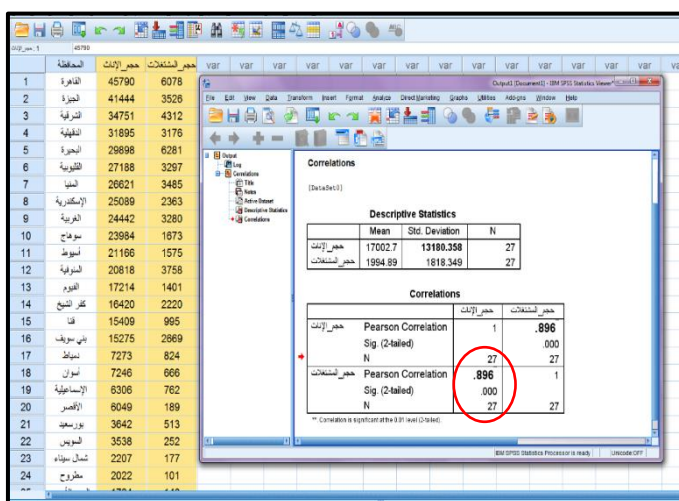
1 : حجم_الإناث 45790

| | المحافظة | حجم الإناث | حجم المشتغلات | var | var | var | var | var | var | var | var | var | var | var | var | var | va |
|---|---|---|---|---|---|---|---|---|---|---|---|---|---|---|---|---|---|
| 1 | القاهرة | 45790 | 6078 | | | | | | | | | | | | | | |
| 2 | الجيزة | 41444 | 3526 | | | | | | | | | | | | | | |
| 3 | الشرقية | 34751 | 4312 | | | | | | | | | | | | | | |
| 4 | الدقهلية | 31895 | 3176 | | | | | | | | | | | | | | |
| 5 | البحيرة | 29898 | 6281 | | | | | | | | | | | | | | |
| 6 | القليوبية | 27188 | 3297 | | | | | | | | | | | | | | |
| 7 | المنيا | 26621 | 3485 | | | | | | | | | | | | | | |
| 8 | الإسكندرية | 25089 | 2363 | | | | | | | | | | | | | | |
| 9 | الغربية | 24442 | 3280 | | | | | | | | | | | | | | |
| 10 | سوهاج | 23984 | 1673 | | | | | | | | | | | | | | |
| 11 | أسيوط | 21166 | 1575 | | | | | | | | | | | | | | |
| 12 | المنوفية | 20818 | 3758 | | | | | | | | | | | | | | |
| 13 | الفيوم | 17214 | 1401 | | | | | | | | | | | | | | |
| 14 | كفر الشيخ | 16420 | 2220 | | | | | | | | | | | | | | |
| 15 | قنا | 15409 | 995 | | | | | | | | | | | | | | |
| 16 | بني سويف | 15275 | 2869 | | | | | | | | | | | | | | |
| 17 | دمياط | 7273 | 824 | | | | | | | | | | | | | | |
| 18 | أسوان | 7246 | 666 | | | | | | | | | | | | | | |
| 19 | الإسماعيلية | 6306 | 762 | | | | | | | | | | | | | | |
| 20 | الأقصر | 6049 | 189 | | | | | | | | | | | | | | |
| 21 | بورسعيد | 3642 | 513 | | | | | | | | | | | | | | |
| 22 | السويس | 3538 | 252 | | | | | | | | | | | | | | |
| 23 | شمال سيناء | 2207 | 177 | | | | | | | | | | | | | | |
| 24 | مطروح | 2022 | 101 | | | | | | | | | | | | | | |

Output1 [Document1] - IBM SPSS Statistics Viewer

File Edit View Data Transform Insert Format Analyze Direct Marketing Graphs Utilities Add-ons Window Help

Output
Log
Correlations
Title
Notes
Active Dataset
Descriptive Statistics
Correlations

Correlations

[DataSet0]

Descriptive Statistics

| | Mean | Std. Deviation | N |
|---|---|---|---|
| حجم_الإناث | 17002.7 | 13180.358 | 27 |
| حجم_المشتغلات | 1994.89 | 1818.349 | 27 |

Correlations

| | | حجم_الإناث | حجم_المشتغلات |
|---|---|---|---|
| حجم_الإناث | Pearson Correlation | 1 | .896 |
| | Sig. (2-tailed) | | .000 |
| | N | 27 | 27 |
| حجم_المشتغلات | Pearson Correlation | .896 | 1 |
| | Sig. (2-tailed) | .000 | |
| | N | 27 | 27 |

**. Correlation is significant at the 0.01 level (2-tailed).

IBM SPSS Statistics Processor is ready | Unicode:OFF